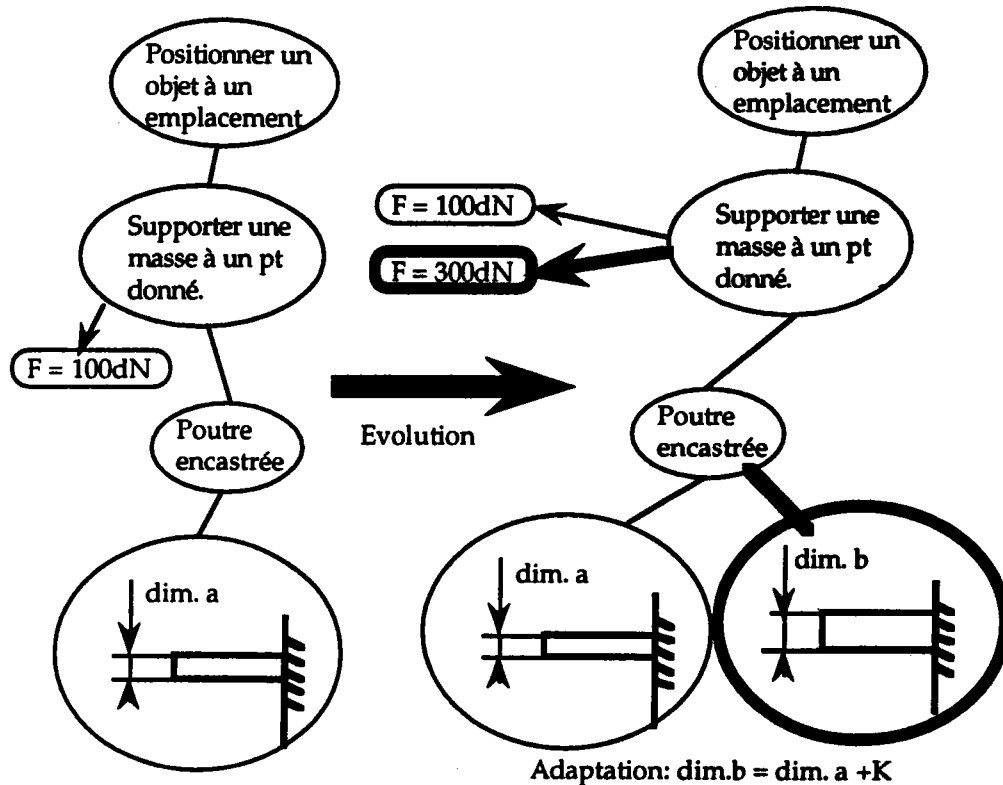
Positionner un objet à un emplacement

Supporter une masse à un pt donné.

F = 100dN

Poutre encastrée

dim. a

Evolution

Positionner un objet à un emplacement

F = 100dN

F = 300dN

Supporter une masse à un pt donné.

Poutre encastrée

dim. a

dim. b

Adaptation: dim.b = dim. a +K